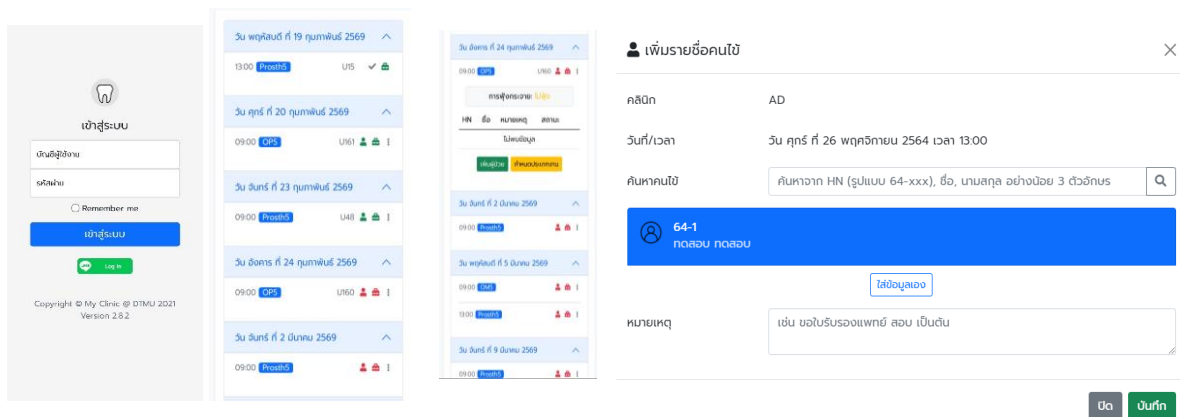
เข้าสู่ระบบ

บัญชีผู้ใช้งาน

รหัสผ่าน

Remember me

เข้าสู่ระบบ

Log in

Copyright © My Clinic @ DTMU 2021
Version 2.8.2

วัน พฤหัสบดี ที่ 19 กุมภาพันธ์ 2569

13:00 Prosth5 U15

วัน ศุกร์ ที่ 20 กุมภาพันธ์ 2569

09:00 OPS U161

วัน จันทร์ ที่ 23 กุมภาพันธ์ 2569

09:00 Prosth5 U48

วัน อังคาร ที่ 24 กุมภาพันธ์ 2569

09:00 OPS U160

วัน จันทร์ ที่ 2 มีนาคม 2569

09:00 Prosth5

วัน อังคาร ที่ 24 กุมภาพันธ์ 2569

09:00 OPS U160

การฟังกระจาย: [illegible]

| HN | ชื่อ | หมายเหตุ | สถานะ |
|---|---|---|---|
| ไม่พบข้อมูล | | | |

เพิ่มผู้ป่วย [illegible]

วัน จันทร์ ที่ 2 มีนาคม 2569

09:00 Prosth5

วัน พฤหัสบดี ที่ 5 มีนาคม 2569

09:00 OMS

13:00 Prosth5

วัน จันทร์ ที่ 9 มีนาคม 2569

09:00 Prosth5

เพิ่มรายชื่อคนไข้

คลินิก AD

วันที่/เวลา วัน ศุกร์ ที่ 26 พฤศจิกายน 2564 เวลา 13:00

ค้นหาคนไข้ ค้นหาจาก HN (รูปแบบ 64-xxx), ชื่อ, นามสกุล อย่างน้อย 3 ตัวอักษร

64-1
ทดสอบ ทดสอบ

ใส่ข้อมูลเอง

หมายเหตุ เช่น ขอใบรับรองแพทย์ สอบ เป็นต้น

ปิด บันทึก